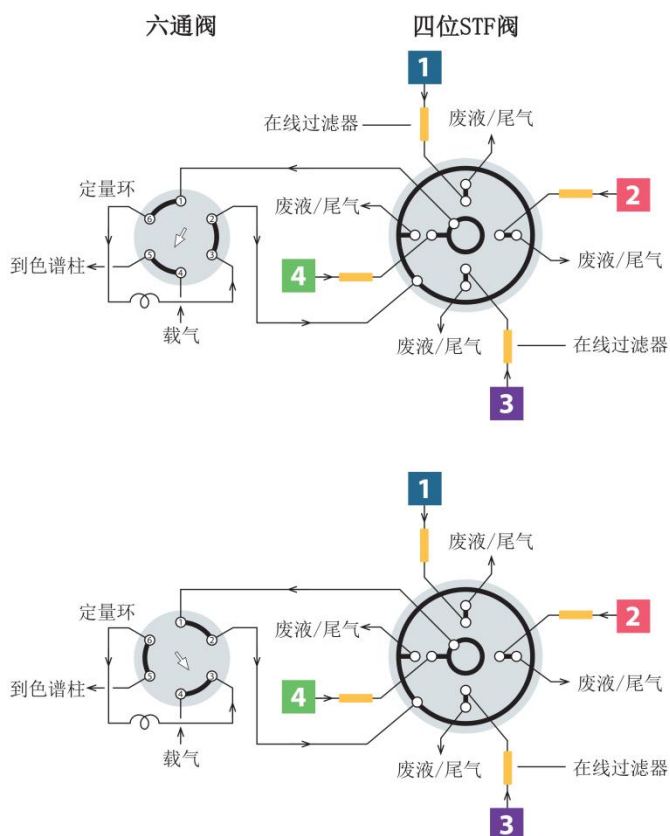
六通阀

四位STF阀

1

在线过滤器

废液/尾气

定量环

废液/尾气

2

1

6

2

到色谱柱

5

3

废液/尾气

4

4

载气

废液/尾气

在线过滤器

3

1

废液/尾气

定量环

废液/尾气

2

1

6

2

到色谱柱

5

3

废液/尾气

4

4

载气

废液/尾气

在线过滤器

3